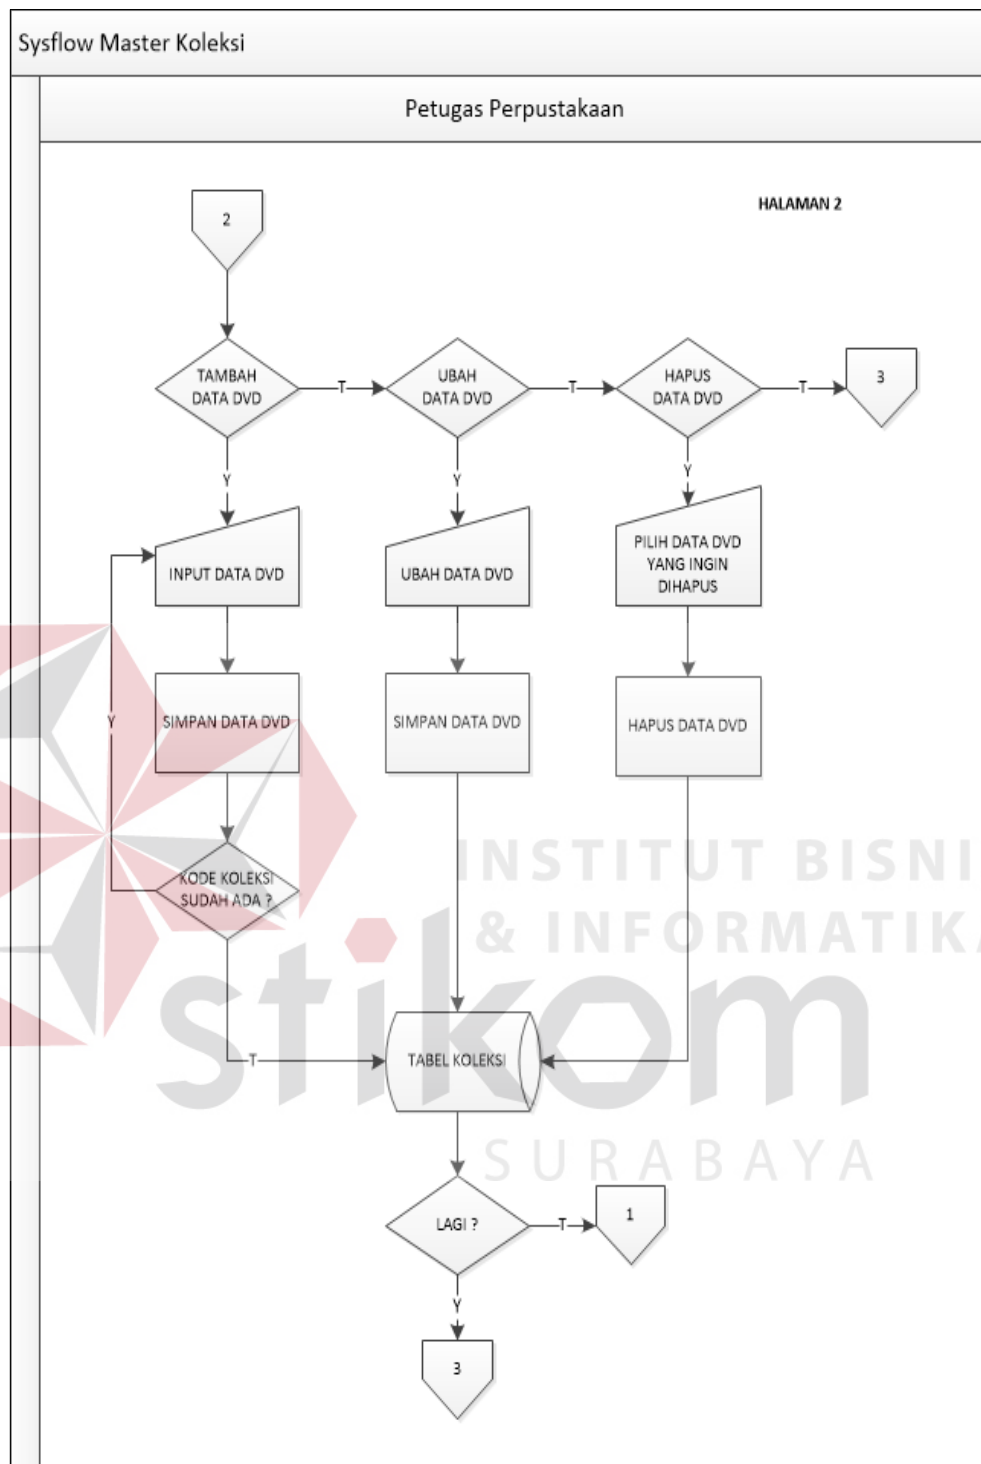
Sysflow Master Koleksi

Petugas Perpustakaan

HALAMAN 2

2

TAMBAH DATA DVD

T

UBAH DATA DVD

T

HAPUS DATA DVD

T

3

Y

Y

Y

INPUT DATA DVD

UBAH DATA DVD

PILIH DATA DVD YANG INGIN DIHAPUS

Y

SIMPAN DATA DVD

SIMPAN DATA DVD

HAPUS DATA DVD

KODE KOLEKSI SUDAH ADA ?

INSTITUT BISNIS & INFORMATIKA

stikom

T

TABEL KOLEKSI

SURABAYA

LAGI ?

T

1

Y

3